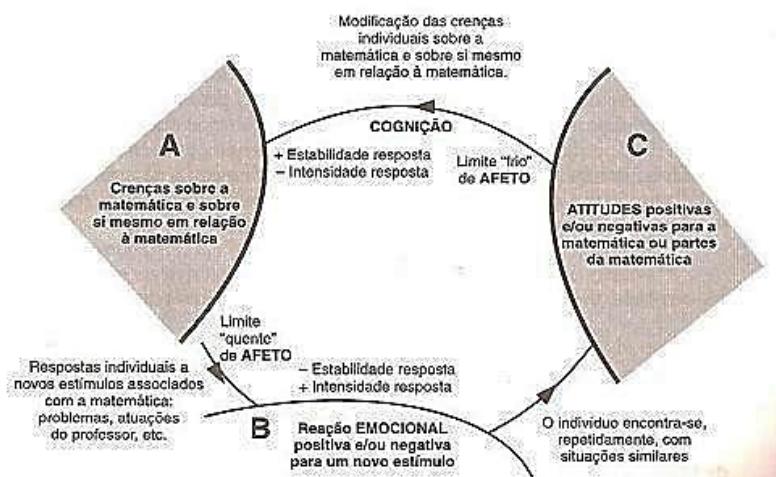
Modificação das crenças individuais sobre a matemática e sobre si mesmo em relação à matemática.

COGNIÇÃO

A

+ Estabilidade resposta
− Intensidade resposta

Limite "frio" de AFETO

C

Crenças sobre a matemática e sobre si mesmo em relação à matemática

ATITUDES positivas e/ou negativas para a matemática ou partes da matemática

Limite "quente" de AFETO

Respostas individuais a novos estímulos associados com a matemática: problemas, atuações do professor, etc.

− Estabilidade resposta
+ Intensidade resposta

B

Reação EMOCIONAL positiva e/ou negativa para um novo estímulo

O indivíduo encontra-se, repetidamente, com situações similares